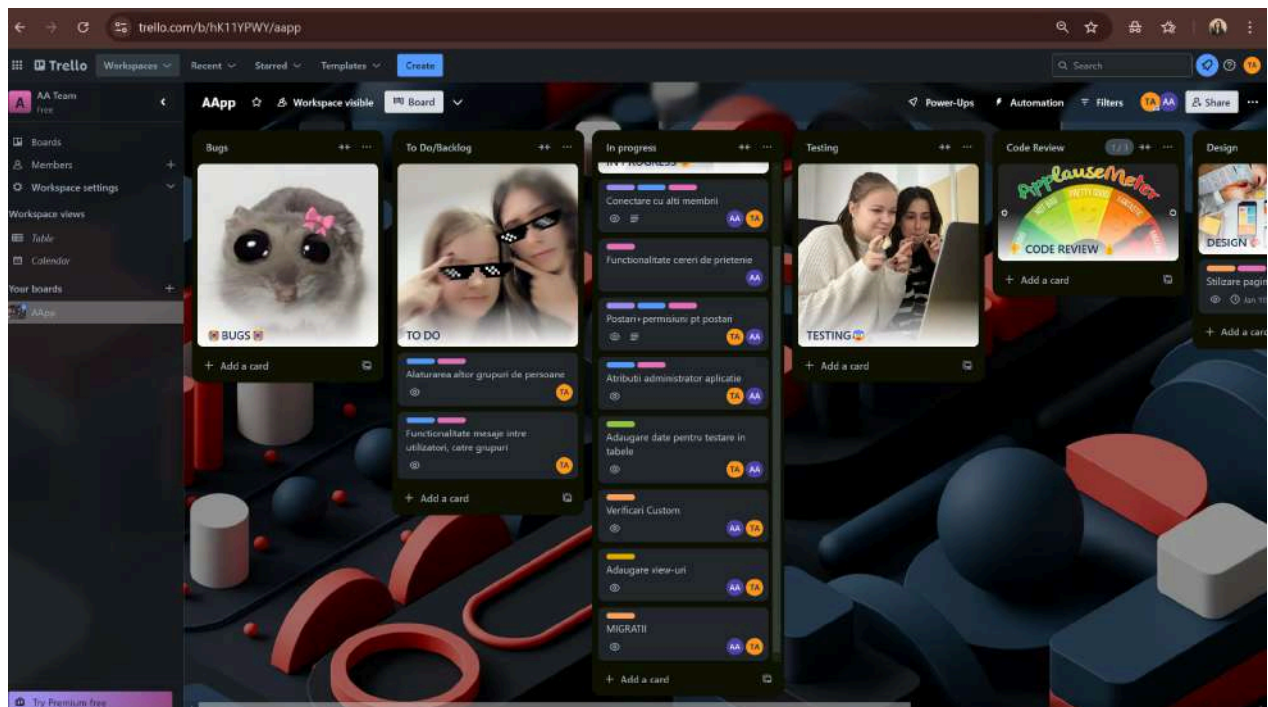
trello.com/b/hK11YPWY/aapp

Trello Workspaces Recent Starred Templates Create

Search

TA

AA Team
Free

Boards
Members
Workspace settings
Workspace views
Table
Calendar
Your boards
AApp

Try Premium free

AApp Workspace visible Board

Power-Ups Automation Filters TA AA Share

Bugs

BUGS

+ Add a card

To Do/Backlog

TO DO

Alaturarea altor grupuri de persoane
TA

Functionalitate mesaje intre utilizatori, catre grupuri
TA

+ Add a card

In progress

IN PROGRESS

Conectare cu alti membrii
AA TA

Functionalitate cereri de prietenie
AA

Postari+ permisiuni pt postari
TA AA

Atributii administrator aplicatie
TA AA

Adaugare date pentru testare in tabele
TA AA

Verificari Custom
AA TA

Adaugare view-uri
AA TA

MIGRATII
AA TA

+ Add a card

Testing

TESTING

+ Add a card

Code Review
1/1

ApplauseMeter

CODE REVIEW

+ Add a card

Design

DESIGN

Stilizare pagin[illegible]
Jan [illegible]

+ Add a car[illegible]